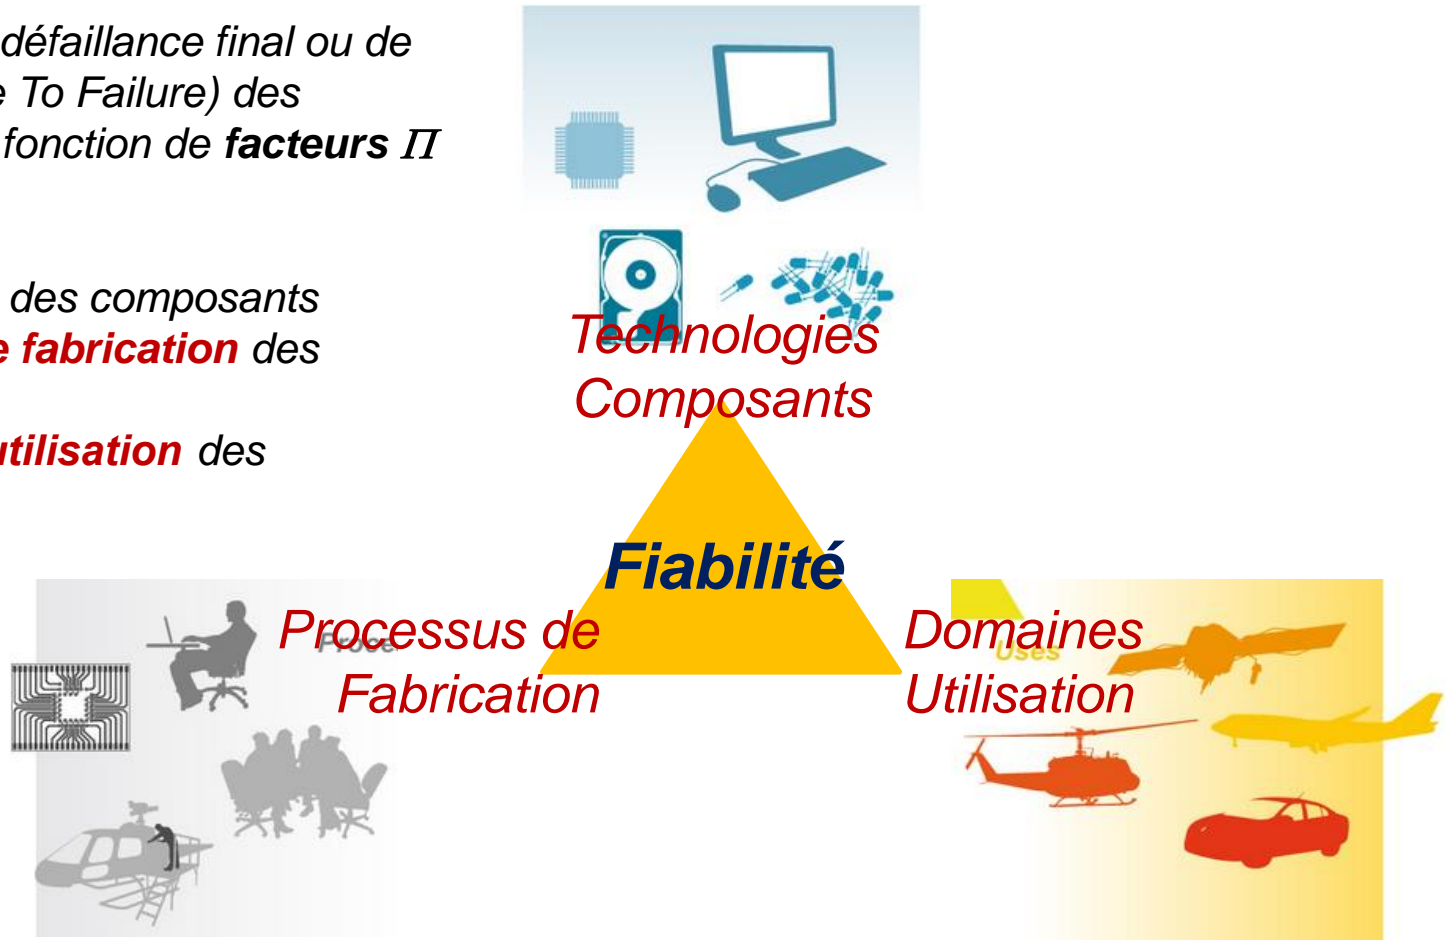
défaillance final ou de
e To Failure) des
fonction de **facteurs** $\Pi$

des composants
e fabrication des

utilisation des

Technologies
Composants

Fiabilité

Processus de
Fabrication

Proce

Domaines
Utilisation

Uses